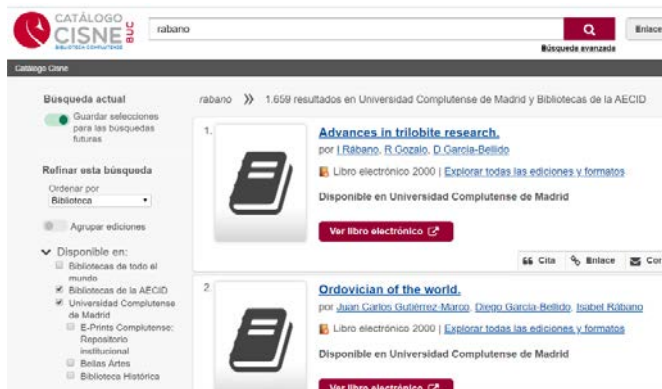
CATÁLOGO CISNE BUC BIBLIOTECA COMPLUTENSE

rabano

Búsqueda avanzada

Enlace

Catálogo Cisne

Búsqueda actual

Guardar selecciones para las búsquedas futuras

Refinar esta búsqueda

Ordenar por

Biblioteca

Agrupar ediciones

Disponible en:

Bibliotecas de todo el mundo

Bibliotecas de la AECID

Universidad Complutense de Madrid

E-Prints Complutense: Repositorio institucional

Bellas Artes

Biblioteca Histórica

rabano » 1.659 resultados en Universidad Complutense de Madrid y Bibliotecas de la AECID

1.

Advances in trilobite research.

por I Rábano, R Gozalo, D Garcia-Bellido

Libro electrónico 2000 | Explorar todas las ediciones y formatos

Disponible en Universidad Complutense de Madrid

Ver libro electrónico

Cita Enlace Co

2.

Ordovician of the world.

por Juan Carlos Gutiérrez-Marco, Diego García-Bellido, Isabel Rábano

Libro electrónico 2000 | Explorar todas las ediciones y formatos

Disponible en Universidad Complutense de Madrid

Ver libro electrónico